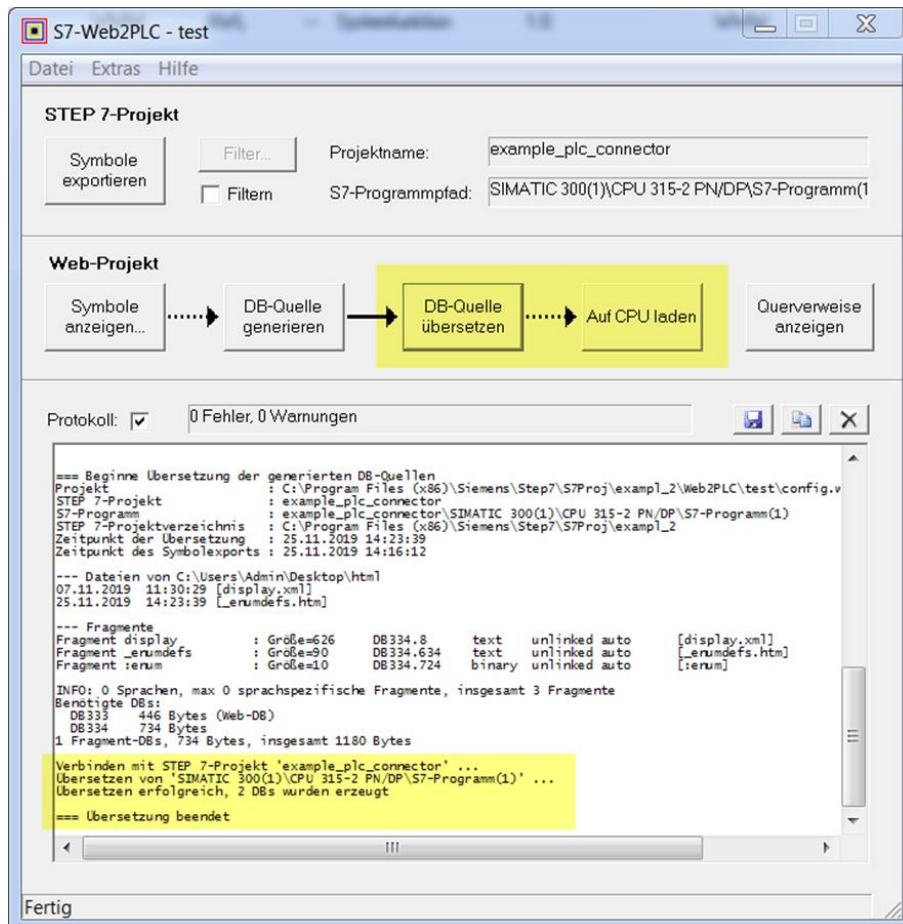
S7-Web2PLC - test

Datei Extras Hilfe

STEP 7-Projekt

Symbole exportieren

Filter...

Filtern

Projektname: example_plc_connector

S7-Programmpfad: SIMATIC 300(1)\CPU 315-2 PN/DP\S7-Programm(1

Web-Projekt

Symbole anzeigen...

DB-Quelle generieren

DB-Quelle übersetzen

Auf CPU laden

Querverweise anzeigen

Protokoll: 0 Fehler, 0 Warnungen

=== Beginne Übersetzung der generierten DB-Quellen
Projekt : C:\Program Files (x86)\Siemens\Step7\S7Proj\exampl_2\Web2PLC\test\config.w
STEP 7-Projekt : example_plc_connector
S7-Programm : example_plc_connector\SIMATIC 300(1)\CPU 315-2 PN/DP\S7-Programm(1)
STEP 7-Projektverzeichnis : C:\Program Files (x86)\Siemens\Step7\S7Proj\exampl_2
Zeitpunkt der Übersetzung : 25.11.2019 14:23:39
Zeitpunkt des Symbolexports : 25.11.2019 14:16:12

--- Dateien von C:\Users\Admin\Desktop\html
07.11.2019 11:30:29 [display.xml]
25.11.2019 14:23:39 [_enumdefs.htm]

--- Fragmente
Fragment display : Größe=626 DB334.8 text unlinked auto [display.xml]
Fragment _enumdefs : Größe=90 DB334.634 text unlinked auto [_enumdefs.htm]
Fragment :enum : Größe=10 DB334.724 binary unlinked auto [:enum]

INFO: 0 Sprachen, max 0 sprachspezifische Fragmente, insgesamt 3 Fragmente
Benötigte DBs:
DB333 446 Bytes (Web-DB)
DB334 734 Bytes
1 Fragment-DBs, 734 Bytes, insgesamt 1180 Bytes

Verbinden mit STEP 7-Projekt 'example_plc_connector' ...
Übersetzen von 'SIMATIC 300(1)\CPU 315-2 PN/DP\S7-Programm(1)' ...
Übersetzen erfolgreich, 2 DBs wurden erzeugt

=== Übersetzung beendet

Fertig